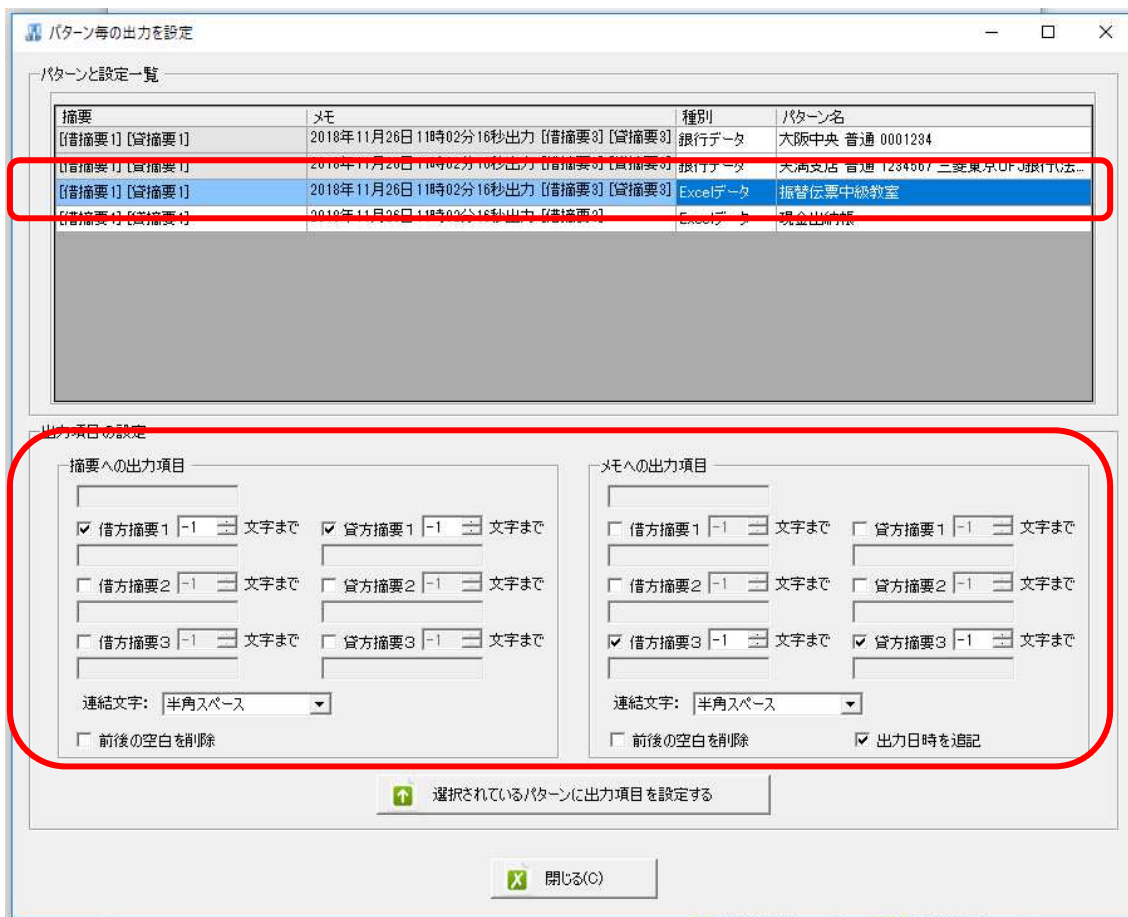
パターン毎の出力を設定

パターンと設定一覧

| 摘要 | メモ | 種別 | パターン名 |
|---|---|---|---|
| [借摘要1] [貸摘要1] | 2018年11月26日 11時02分16秒出力 [借摘要3] [貸摘要3] | 銀行データ | 大阪中央 普通 0001234 |
| [借摘要1] [貸摘要1] | 2018年11月26日 11時02分16秒出力 [借摘要3] [貸摘要3] | 銀行データ | 天満支店 普通 1234567 三菱東京UFJ銀行(法... |
| [借摘要1] [貸摘要1] | 2018年11月26日 11時02分16秒出力 [借摘要3] [貸摘要3] | Excelデータ | 振替伝票中級教室 |
| [借摘要1] [貸摘要1] | 2018年11月26日 11時02分16秒出力 [借摘要3] | Excelデータ | 現金出納帳 |

出力項目の設定

摘要への出力項目
☑ 借方摘要1 -1 文字まで ☑ 貸方摘要1 -1 文字まで
☐ 借方摘要2 -1 文字まで ☐ 貸方摘要2 -1 文字まで
☐ 借方摘要3 -1 文字まで ☐ 貸方摘要3 -1 文字まで
連結文字: 半角スペース
☐ 前後の空白を削除

メモへの出力項目
☐ 借方摘要1 -1 文字まで ☐ 貸方摘要1 -1 文字まで
☐ 借方摘要2 -1 文字まで ☐ 貸方摘要2 -1 文字まで
☑ 借方摘要3 -1 文字まで ☑ 貸方摘要3 -1 文字まで
連結文字: 半角スペース
☐ 前後の空白を削除 ☑ 出力日時を追記

選択されているパターンに出力項目を設定する

閉じる(C)